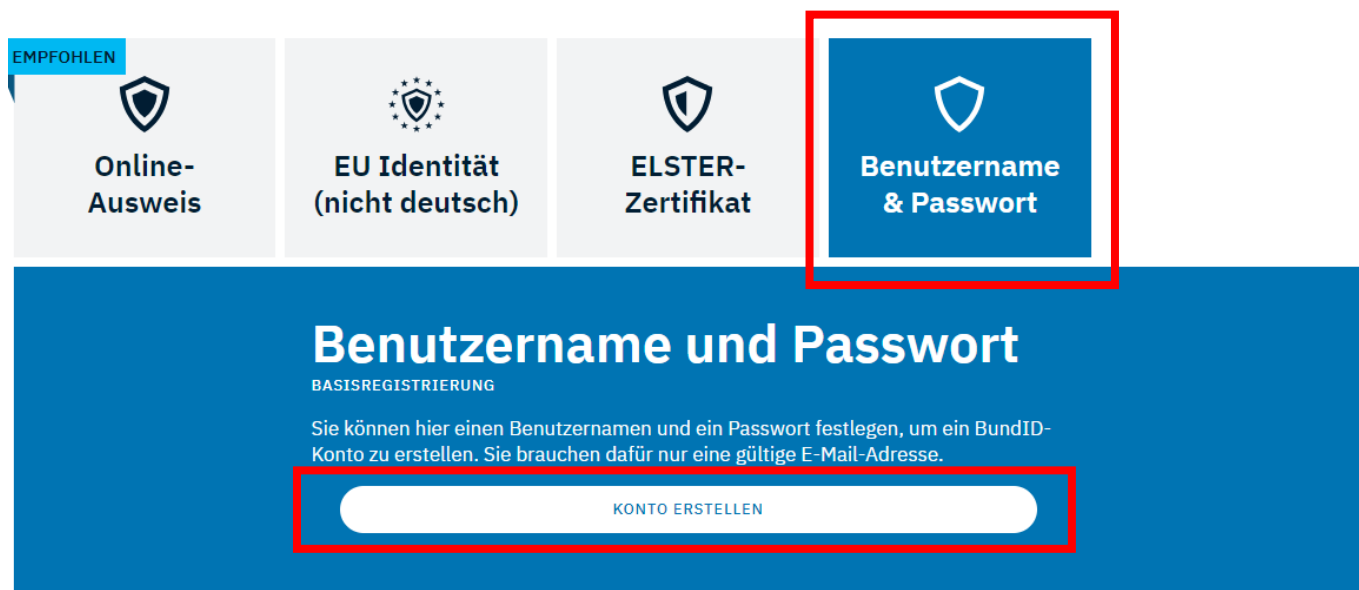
EMPFOHLEN

Online-Ausweis

EU Identität (nicht deutsch)

ELSTER-Zertifikat

Benutzername & Passwort

Benutzername und Passwort

BASISREGISTRIERUNG

Sie können hier einen Benutzernamen und ein Passwort festlegen, um ein BundID-Konto zu erstellen. Sie brauchen dafür nur eine gültige E-Mail-Adresse.

KONTO ERSTELLEN